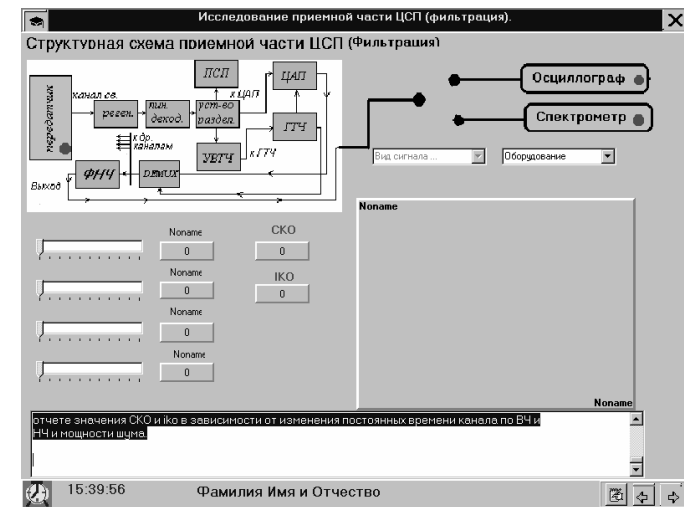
Исследование приемной части ЦСП (фильтрация).

Структурная схема приемной части ЦСП (Фильтрация)

передатчик
канал св.
реген.
лин. декод.
уст-во раздел.
ПСП
ЦАП
к ЦАП
ГТЧ
к ГТЧ
УВТЧ
к др. каналам
ФНЧ
DEMUX
Выход

Осциллограф
Спектрометр

Вид сигнала ...
Оборудование

Noname
0
Noname
0
Noname
0
Noname
0

СКО
0
IKO
0

Noname
Noname

отчете значения СКО и iko в зависимости от изменения постоянных времени канала по ВЧ и НЧ и мощности шума.

15:39:56
Фамилия Имя и Отчество